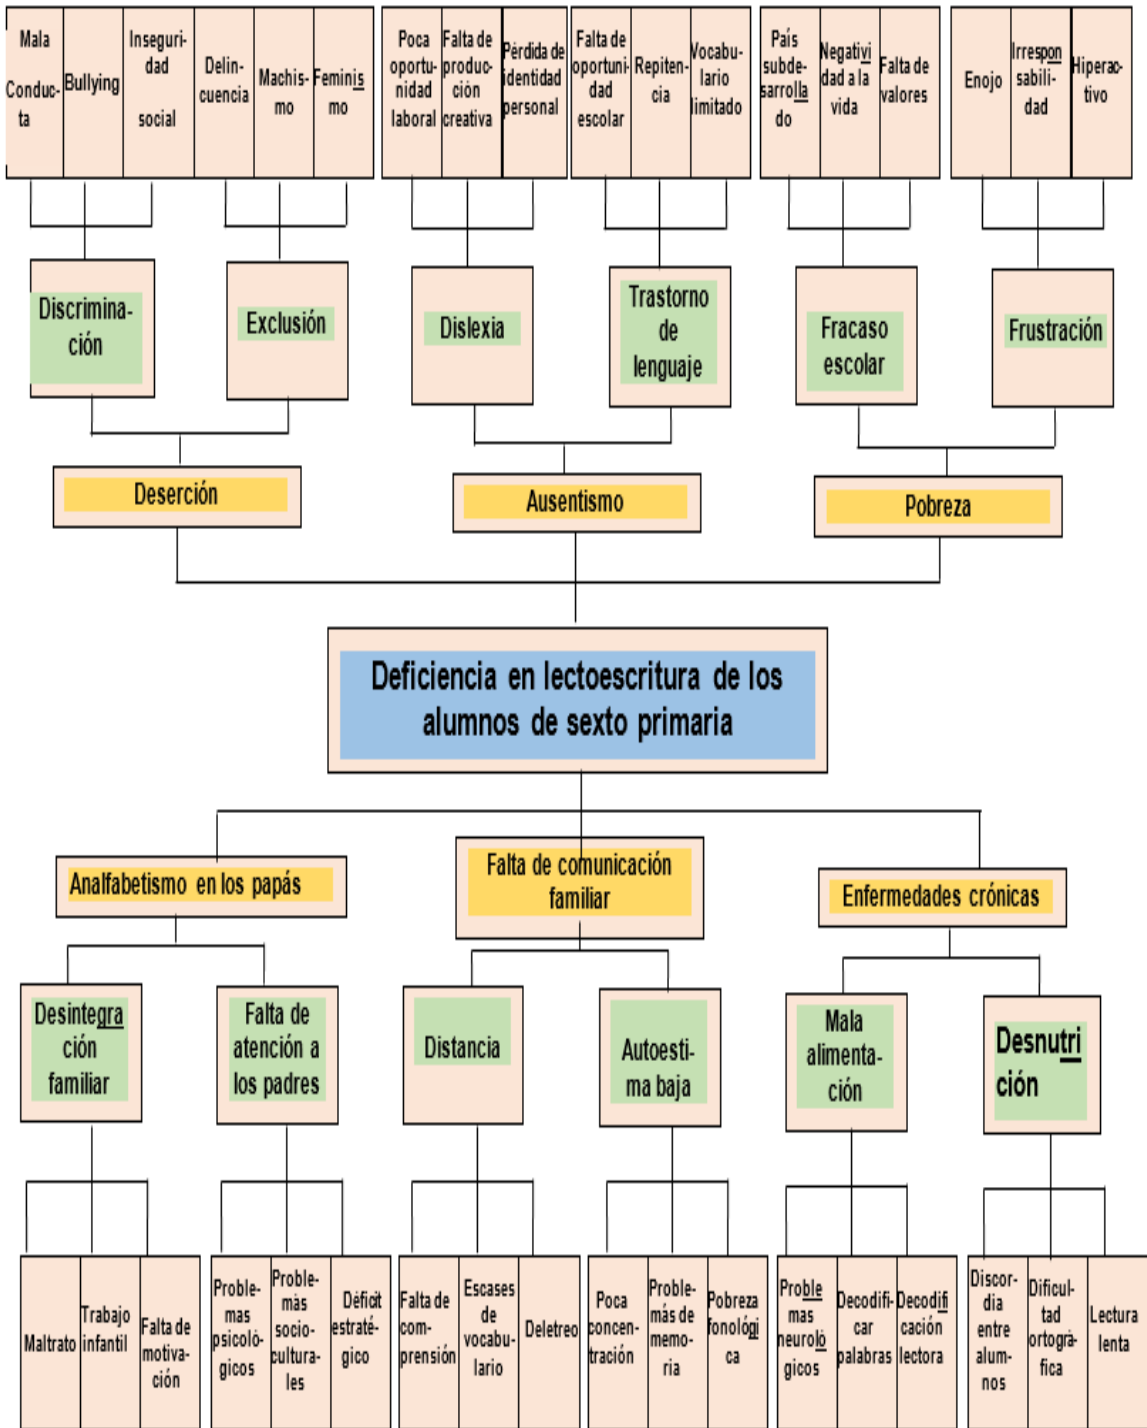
Mala Conducta

Bullying

Inseguridad social

Delincuencia

Machismo

Feminismo

Poca oportunidad laboral

Falta de producción creativa

Pérdida de identidad personal

Falta de oportunidad escolar

Repitencia

Vocabulario limitado

País subdesarrollado

Negatividad a la vida

Falta de valores

Enojo

Irresponsabilidad

Hiperactivo

Discriminación

Exclusión

Dislexia

Trastorno de lenguaje

Fracaso escolar

Frustración

Deserción

Ausentismo

Pobreza

Deficiencia en lectoescritura de los alumnos de sexto primaria

Analfabetismo en los papás

Falta de comunicación familiar

Enfermedades crónicas

Desintegración familiar

Falta de atención a los padres

Distancia

Autoestima baja

Mala alimentación

Desnutrición

Maltrato

Trabajo infantil

Falta de motivación

Problemas psicológicos

Problemas socioculturales

Déficit estratégico

Falta de comprensión

Escases de vocabulario

Deletreo

Poca concentración

Problemás de memoria

Pobreza fonológica

Problemas neurológicos

Decodificar palabras

Decodificación lectora

Discordia entre alumnos

Dificultad ortográfica

Lectura lenta